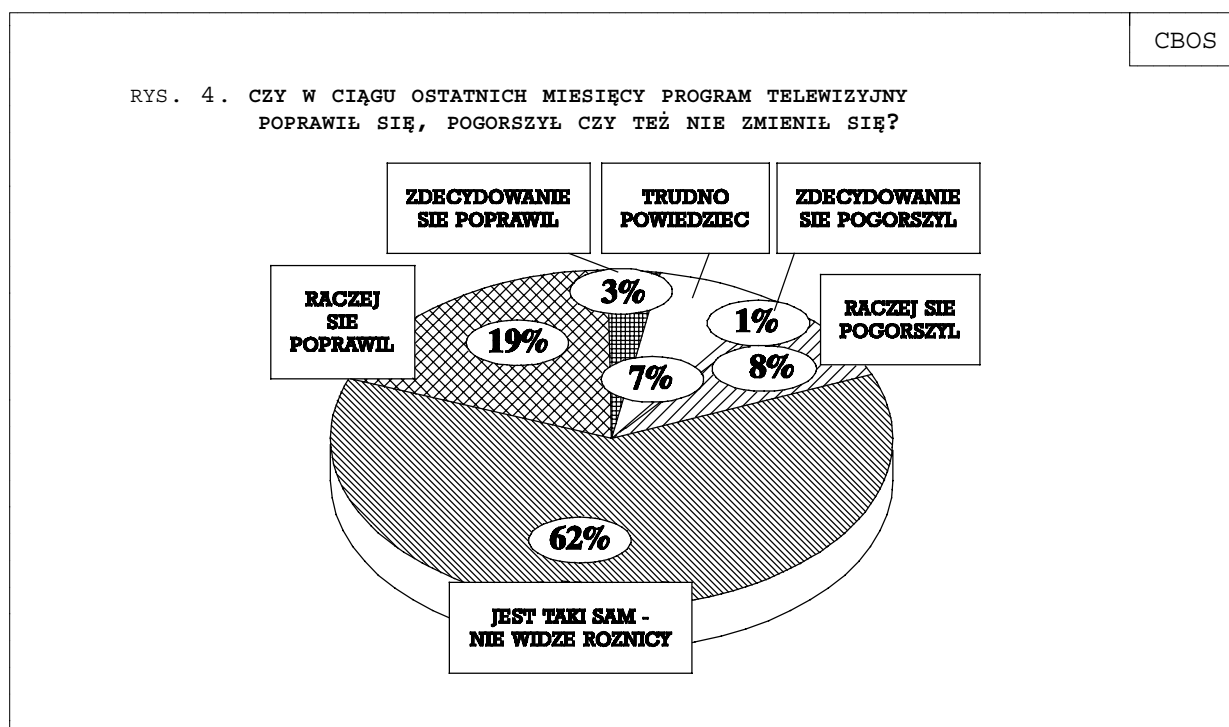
CBOS

RYS. 4. CZY W CIĄGU OSTATNICH MIESIĘCY PROGRAM TELEWIZYJNY POPRAWIŁ SIĘ, POGORSZYŁ CZY TEŻ NIE ZMIENIŁ SIĘ?

ZDECYDOWANIE SIE POPRAWIL

TRUDNO POWIEDZIEC

ZDECYDOWANIE SIE POGORSZYL

RACZEJ SIE POPRAWIL

3%

1%

RACZEJ SIE POGORSZYL

19%

7%

8%

62%

JEST TAKI SAM - NIE WIDZE ROZNICY